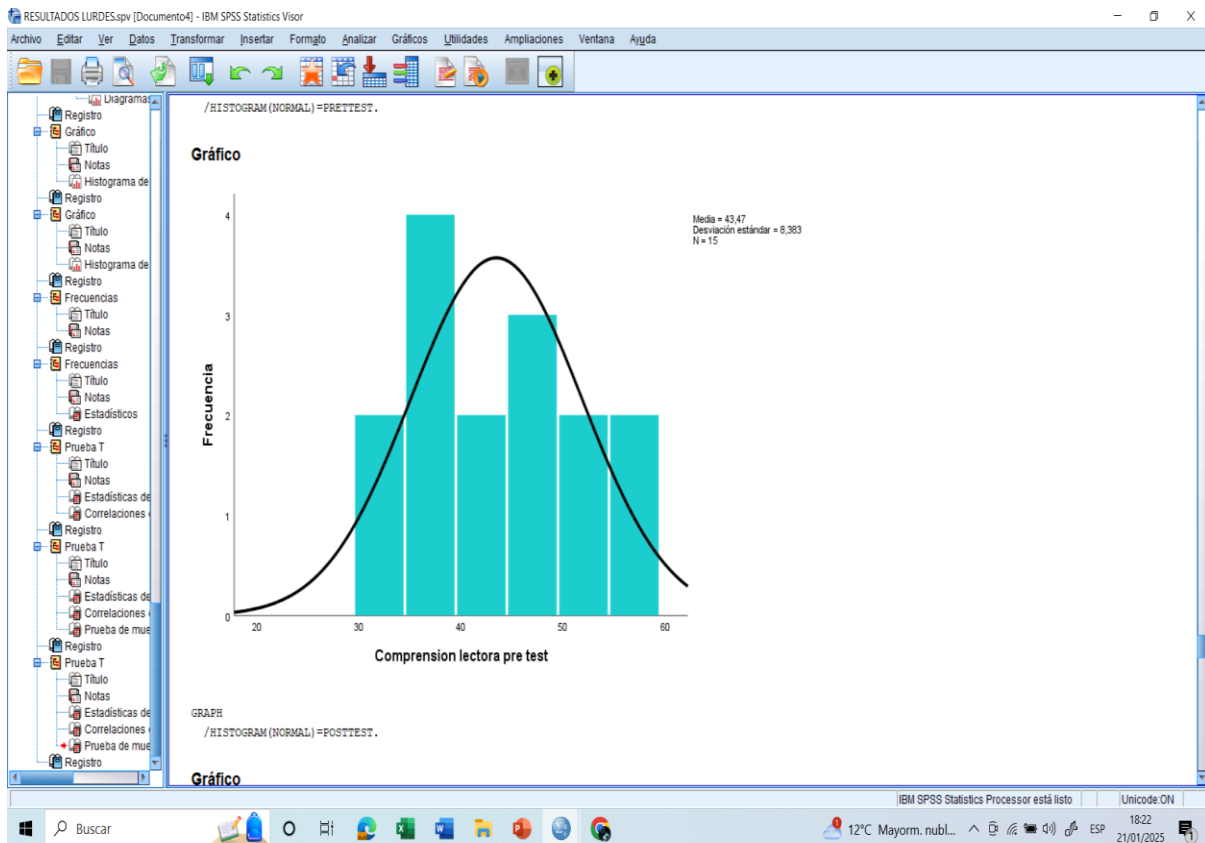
RESULTADOS LURDES.spv [Documento4] - IBM SPSS Statistics Visor

Archivo Editar Ver Datos Transformar Insertar Formato Analizar Gráficos Utilidades Ampliaciones Ventana Ayuda

Diagramas
Registro
Gráfico
Título
Notas
Histograma de
Registro
Gráfico
Título
Notas
Histograma de
Registro
Frecuencias
Título
Notas
Registro
Frecuencias
Título
Notas
Estadísticos
Registro
Prueba T
Título
Notas
Estadísticas de
Correlaciones
Registro
Prueba T
Título
Notas
Estadísticas de
Correlaciones
Prueba de mue
Registro
Prueba T
Título
Notas
Estadísticas de
Correlaciones
Prueba de mue
Registro

/HISTOGRAM(NORMAL)=PRETTEST.

Gráfico

Media = 43,47
Desviación estándar = 8,383
N = 15

Frecuencia

4
3
2
1
0

20 30 40 50 60

Comprension lectora pre test

GRAPH
/HISTOGRAM(NORMAL)=POSTTEST.

Gráfico

IBM SPSS Statistics Processor está listo
Unicode:ON

Buscar
12°C Mayorm. nubl...
ESP
18:22
21/01/2025